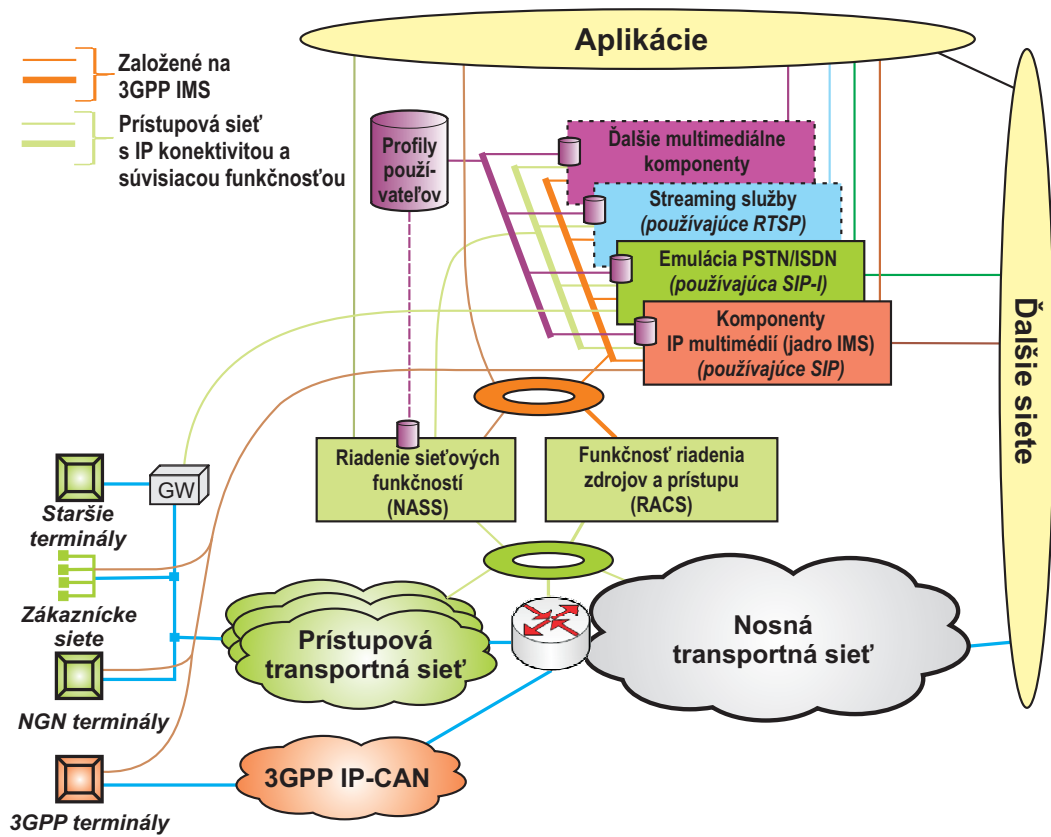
Aplikácie

Založené na 3GPP IMS

Prístupová sieť s IP konektivitou a súvisiacou funkčnosťou

Profily používateľov

Ďalšie multimediálne komponenty

Streaming služby (používajúce RTSP)

Emulácia PSTN/ISDN (používajúca SIP-I)

Komponenty IP multimédií (jadro IMS) (používajúce SIP)

Ďalšie siete

Riadenie sieťových funkčností (NASS)

Funkčnosť riadenia zdrojov a prístupu (RACS)

GW

Staršie terminály

Zákaznícke siete

NGN terminály

3GPP terminály

Prístupová transportná sieť

Nosná transportná sieť

3GPP IP-CAN